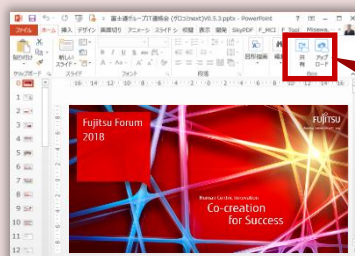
富士通グループIT連携会 (ゼロコネext)V0.5.3.pptx - PowerPoint

ファイル ホーム 挿入 デザイン 画面切り替え アニメーション スライド ショー 校閲 表示 開発 SkyPDF F_MCI Test Minewa

貼り付け

新しいスライド

クリップボード スライド フォント 段落

図形描画

共有 アップロード

Box

Fujitsu Forum 2018

FUJITSU

Human Centric Innovation

Co-creation for Success

1
2
3
4
5
6
7
8
9
10
11
12